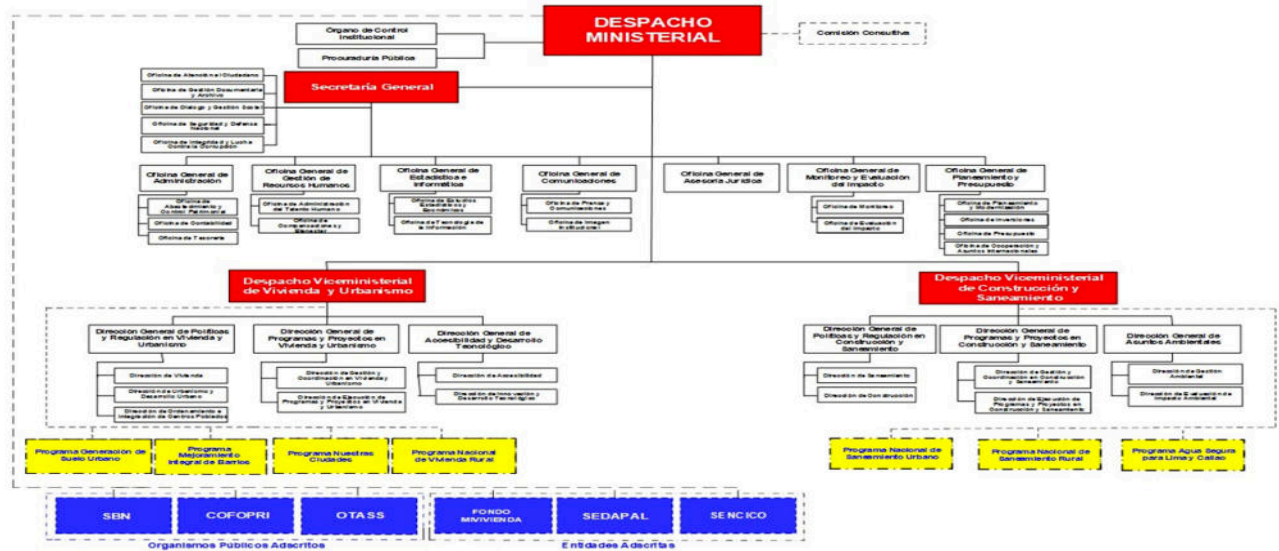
DESPACHO MINISTERIAL

Órgano de Control Institucional

Procuraduría Pública

Comisión Consultiva

Secretaría General

Oficina de Atención al Ciudadano

Oficina de Gestión Documentaria y Archivo

Oficina de Diálogo y Gestión Social

Oficina de Seguridad y Defensa Nacional

Oficina de Integridad y Lucha Contra la Corrupción

Oficina General de Administración

Oficina de Abastecimiento y Control Patrimonial

Oficina de Contabilidad

Oficina de Tesorería

Oficina General de Gestión de Recursos Humanos

Oficina de Administración del Talento Humano

Oficina de Compensaciones y Bienestar

Oficina General de Estadística e Informática

Oficina de Estudios Estadísticos y Económicos

Oficina de Tecnología de la Información

Oficina General de Comunicaciones

Oficina de Prensa y Comunicaciones

Oficina de Imagen Institucional

Oficina General de Asesoría Jurídica

Oficina General de Monitoreo y Evaluación del Impacto

Oficina de Monitoreo

Oficina de Evaluación del Impacto

Oficina General de Planeamiento y Presupuesto

Oficina de Planeamiento y Modernización

Oficina de Inversiones

Oficina de Presupuesto

Oficina de Cooperación y Asuntos Internacionales

Despacho Viceministerial de Vivienda y Urbanismo

Dirección General de Políticas y Regulación en Vivienda y Urbanismo

Dirección de Vivienda

Dirección de Urbanismo y Desarrollo Urbano

Dirección de Ordenamiento e Integración de Centros Poblados

Dirección General de Programas y Proyectos en Vivienda y Urbanismo

Dirección de Gestión y Coordinación en Vivienda y Urbanismo

Dirección de Ejecución de Programas y Proyectos en Vivienda y Urbanismo

Dirección General de Accesibilidad y Desarrollo Tecnológico

Dirección de Accesibilidad

Dirección de Innovación y Desarrollo Tecnológico

Despacho Viceministerial de Construcción y Saneamiento

Dirección General de Políticas y Regulación en Construcción y Saneamiento

Dirección de Saneamiento

Dirección de Construcción

Dirección General de Programas y Proyectos en Construcción y Saneamiento

Dirección de Gestión y Coordinación en Construcción y Saneamiento

Dirección de Ejecución de Programas y Proyectos en Construcción y Saneamiento

Dirección General de Asuntos Ambientales

Dirección de Gestión Ambiental

Dirección de Evaluación de Impacto Ambiental

Programa Generación de Suelo Urbano

Programa Mejoramiento Integral de Barrios

Programa Nuestras Ciudades

Programa Nacional de Vivienda Rural

Programa Nacional de Saneamiento Urbano

Programa Nacional de Saneamiento Rural

Programa Agua Segura para Lima y Callao

SBN

COFOPRI

OTASS

Organismos Públicos Adscritos

FONDO MIVIVIENDA

SEDAPAL

SENCICO

Entidades Adscritas